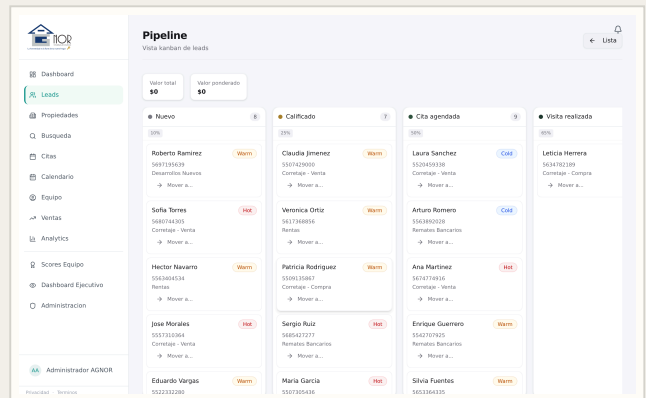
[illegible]

Dashboard
Leads
Propiedades
Busqueda
Citas
Calendario
Equipo
Ventas
Analytics
Scores Equipo
Dashboard Ejecutivo
Administracion

AA Administrador AGNOR

Privacidad · Terminos

Pipeline
Vista kanban de leads

← Lista

Valor total
$0

Valor ponderado
$0

Nuevo 8
10%

Roberto Ramirez Warm
5697195639
Desarrollos Nuevos
→ Mover a...

Sofia Torres Hot
5680744305
Corretaje - Venta
→ Mover a...

Hector Navarro Warm
5563404534
Rentas
→ Mover a...

Jose Morales Hot
5557310364
Corretaje - Venta
→ Mover a...

Eduardo Vargas Warm
5522332280

Calificado 7
25%

Claudia Jimenez Warm
5507429000
Corretaje - Venta
→ Mover a...

Veronica Ortiz Warm
5617368856
Rentas
→ Mover a...

Patricia Rodriguez Warm
5509135867
Corretaje - Compra
→ Mover a...

Sergio Ruiz Hot
5685427277
Remates Bancarios
→ Mover a...

Maria Garcia Hot
5507305436

Cita agendada 9
50%

Laura Sanchez Cold
5520459338
Corretaje - Venta
→ Mover a...

Arturo Romero Cold
5563892028
Remates Bancarios
→ Mover a...

Ana Martinez Hot
5674774916
Corretaje - Venta
→ Mover a...

Enrique Guerrero Warm
5542707925
Remates Bancarios
→ Mover a...

Silvia Fuentes Warm
5653364335

Visita realizada
65%

Leticia Herrera
5634782189
Corretaje - Compra
→ Mover a...